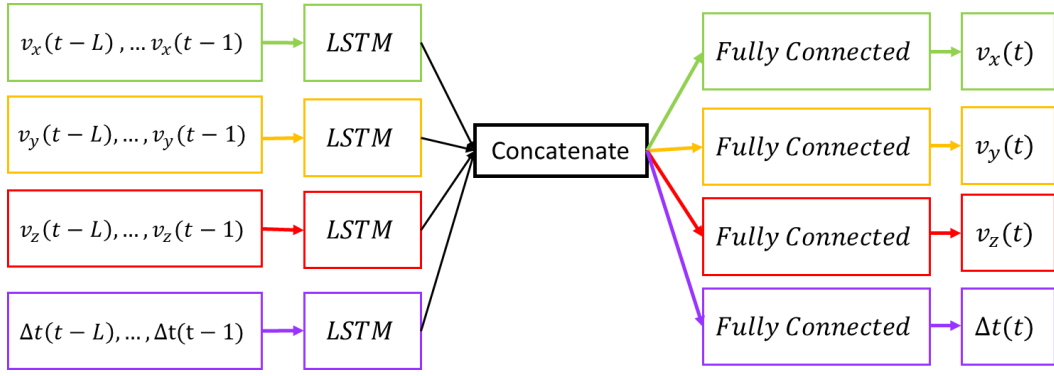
$v_x(t-L), \dots v_x(t-1)$

$LSTM$

$v_y(t-L), \dots, v_y(t-1)$

$LSTM$

$v_z(t-L), \dots, v_z(t-1)$

$LSTM$

$\Delta t(t-L), \dots, \Delta \mathrm{t}(\mathrm{t}-1)$

$LSTM$

Concatenate

$Fully\ Connected$

$v_x(t)$

$Fully\ Connected$

$v_y(t)$

$Fully\ Connected$

$v_z(t)$

$Fully\ Connected$

$\Delta t(t)$